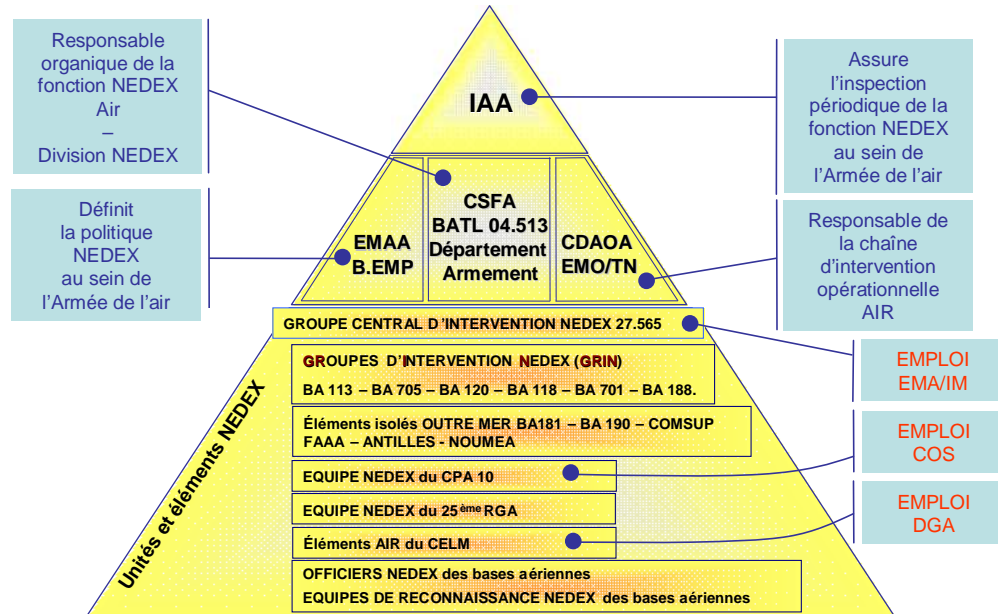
Responsable organique de la fonction NEDEX Air – Division NEDEX

IAA

Assure l'inspection périodique de la fonction NEDEX au sein de l'Armée de l'air

Définit la politique NEDEX au sein de l'Armée de l'air

EMAA B.EMP

CSFA BATL 04.513 Département Armement

CDAOA EMO/TN

Responsable de la chaîne d'intervention opérationnelle AIR

GROUPE CENTRAL D'INTERVENTION NEDEX 27.565

Unités et éléments NEDEX

GROUPES D'INTERVENTION NEDEX (GRIN)
BA 113 – BA 705 – BA 120 – BA 118 – BA 701 – BA 188.

EMPLOI EMA/IM

Éléments isolés OUTRE MER BA181 – BA 190 – COMSUP FAAA – ANTILLES - NOUMEA

EMPLOI COS

EQUIPE NEDEX du CPA 10

EQUIPE NEDEX du 25$^{ème}$ RGA

EMPLOI DGA

Éléments AIR du CELM

OFFICIERS NEDEX des bases aériennes
EQUIPES DE RECONNAISSANCE NEDEX des bases aériennes